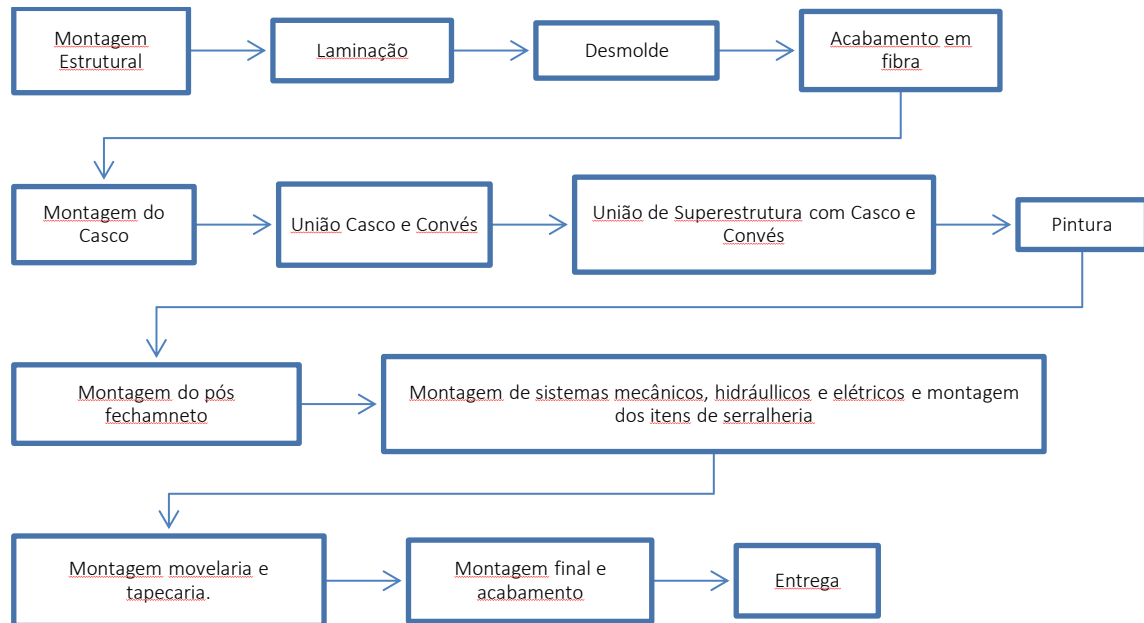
Montagem Estrutural

Laminação

Desmolde

Acabamento em fibra

Montagem do Casco

União Casco e Convés

União de Superestrutura com Casco e Convés

Pintura

Montagem do pós fechamneto

Montagem de sistemas mecânicos, hidráullicos e elétricos e montagem dos itens de serralheria

Montagem movelaria e tapecaria.

Montagem final e acabamento

Entrega